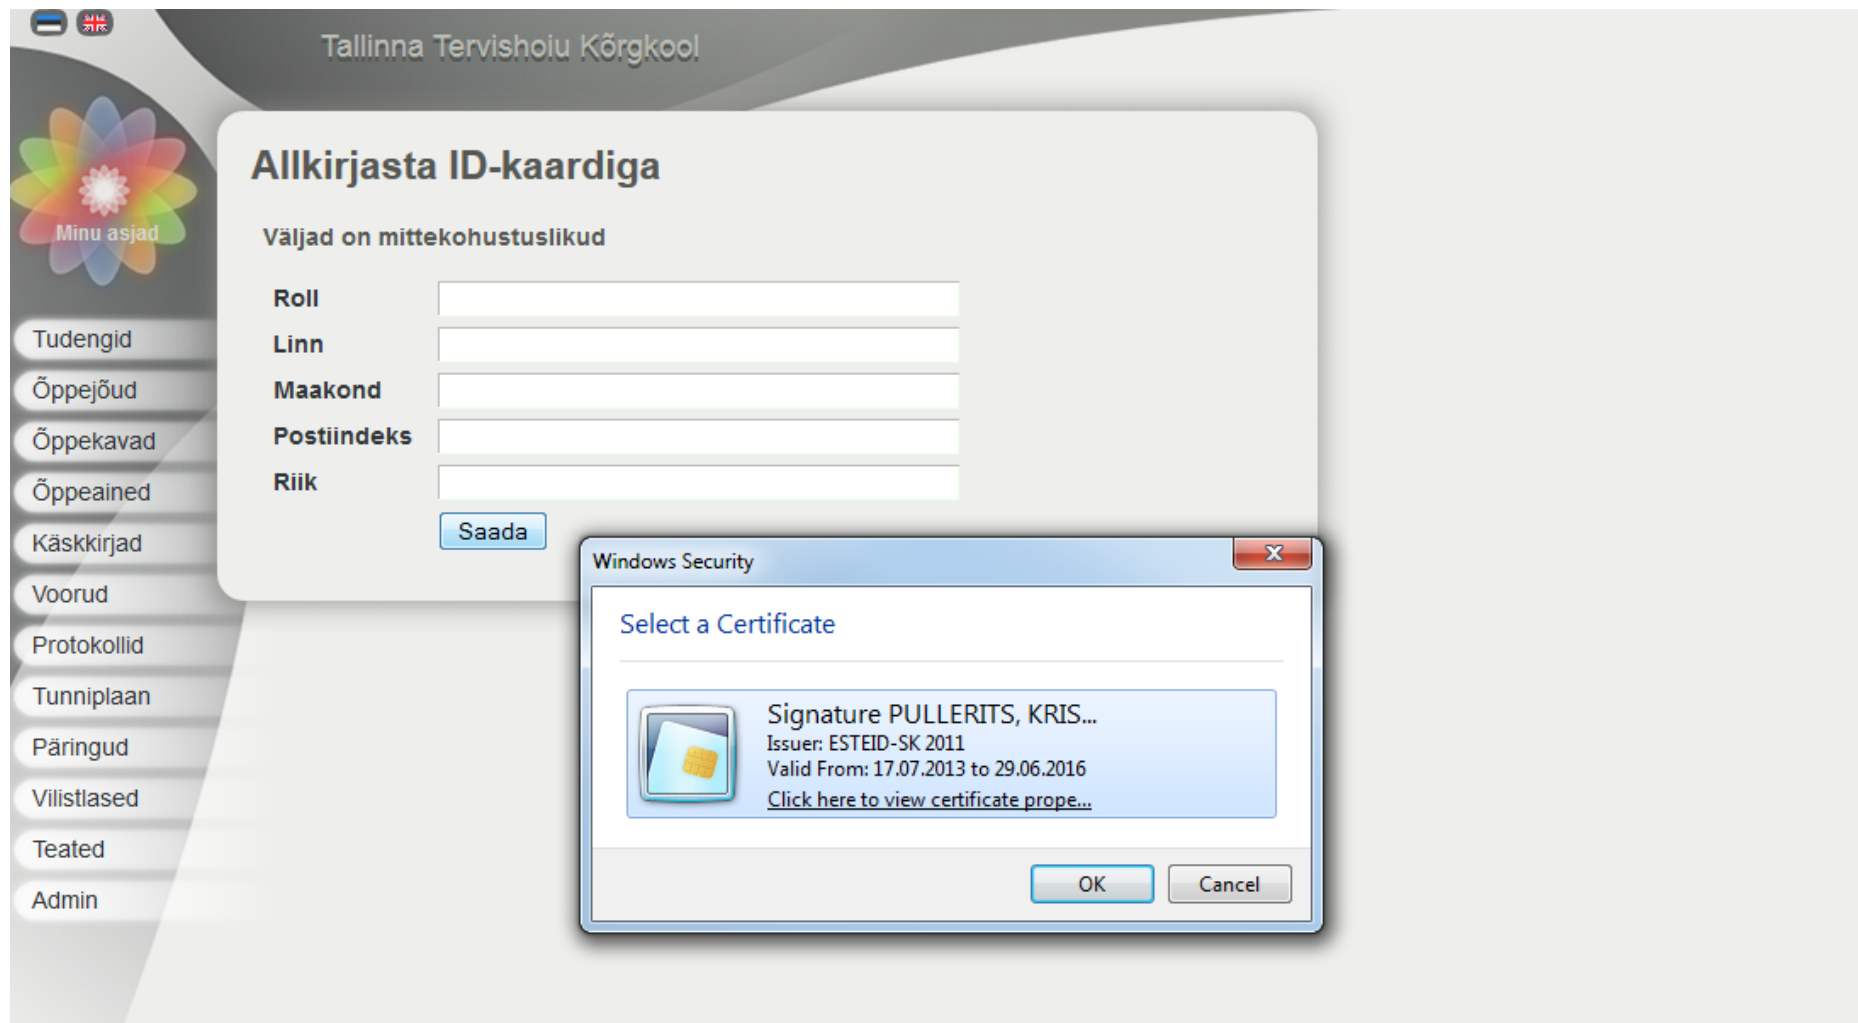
Tallinna Tervishoiu Kõrgkool

Minu asjad

Tudengid
Õppejõud
Õppekavad
Õppeained
Käskkirjad
Voorud
Protokollid
Tunniplaan
Päringud
Vilistlased
Teated
Admin

Allkirjasta ID-kaardiga

Väljad on mittekohustuslikud

Roll
Linn
Maakond
Postiindeks
Riik

Saada

Windows Security

Select a Certificate

Signature PULLERITS, KRIS...
Issuer: ESTEID-SK 2011
Valid From: 17.07.2013 to 29.06.2016
Click here to view certificate prope...

OK
Cancel